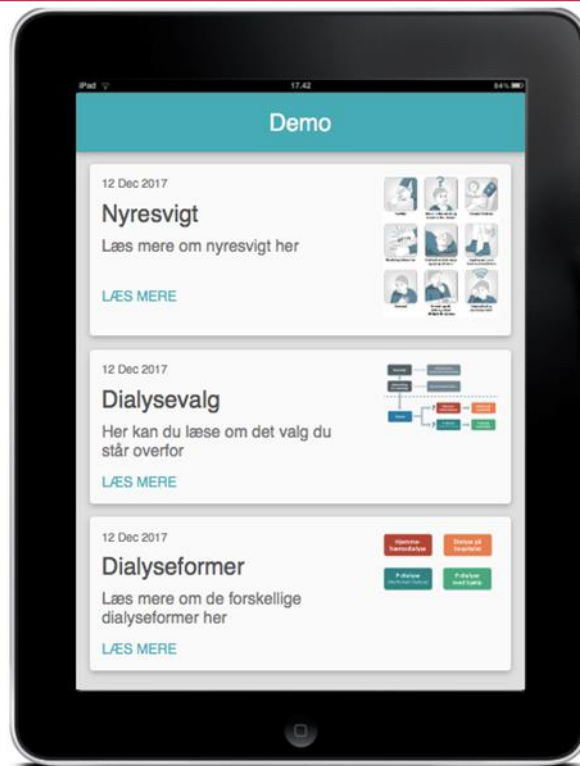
iPad

17.42

84 %

Demo

12 Dec 2017

Nyresvigt

Læs mere om nyresvigt her

LÆS MERE

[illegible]

12 Dec 2017

Dialysevalg

Her kan du læse om det valg du står overfor

LÆS MERE

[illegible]

12 Dec 2017

Dialyseformer

Læs mere om de forskellige dialyseformer her

LÆS MERE

Hjemme-hæmodialyse

Dialyse på hospitalet

P-dialyse

P-dialyse med hjælp